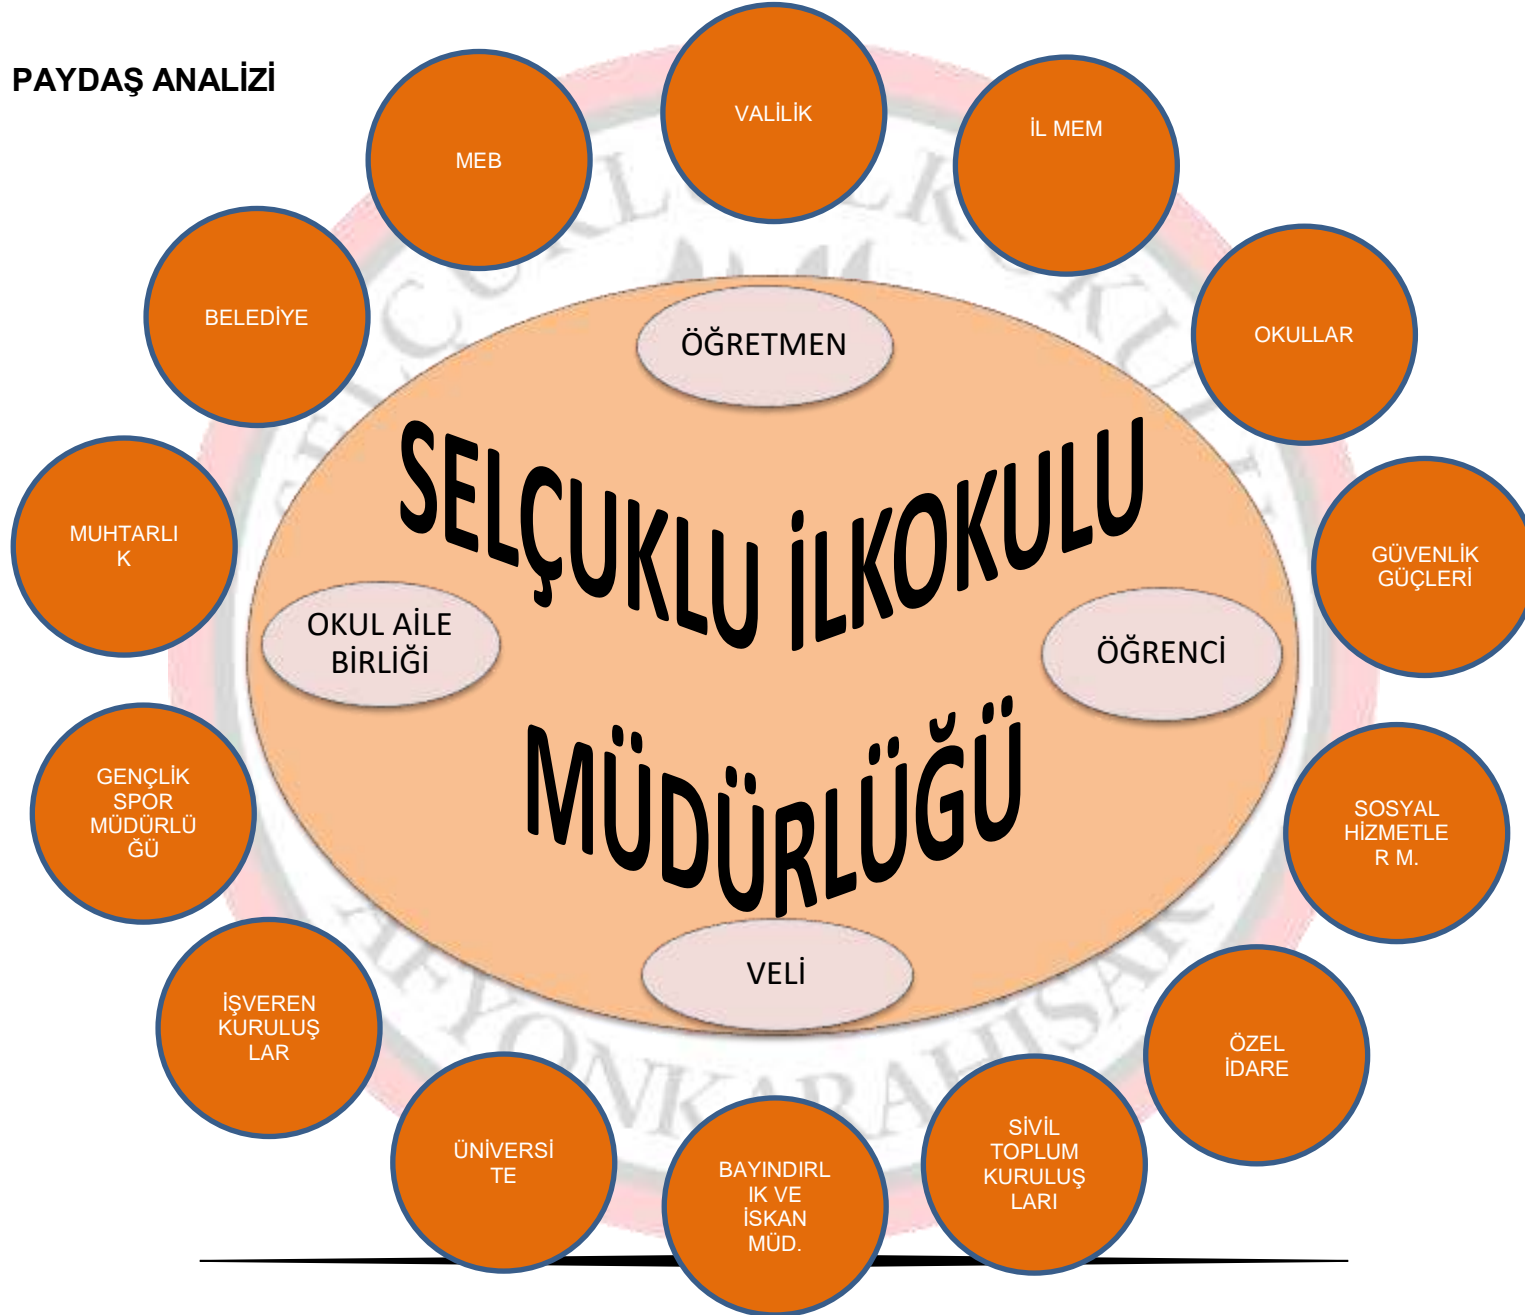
PAYDAŞ ANALİZİ

MEB

VALİLİK

İL MEM

OKULLAR

GÜVENLİK GÜÇLERİ

SOSYAL HİZMETLER M.

ÖZEL İDARE

SİVİL TOPLUM KURULUŞLARI

BAYINDIRLIK VE İSKAN MÜD.

ÜNİVERSİTE

İŞVEREN KURULUŞLAR

GENÇLİK SPOR MÜDÜRLÜĞÜ

MUHTARLIK

BELEDİYE

ÖĞRETMEN

SELÇUKLU İLKOKULU MÜDÜRLÜĞÜ

OKUL AİLE BİRLİĞİ

ÖĞRENCİ

VELİ

SELÇUKLU İLKOKULU AFYONKARAHİSAR